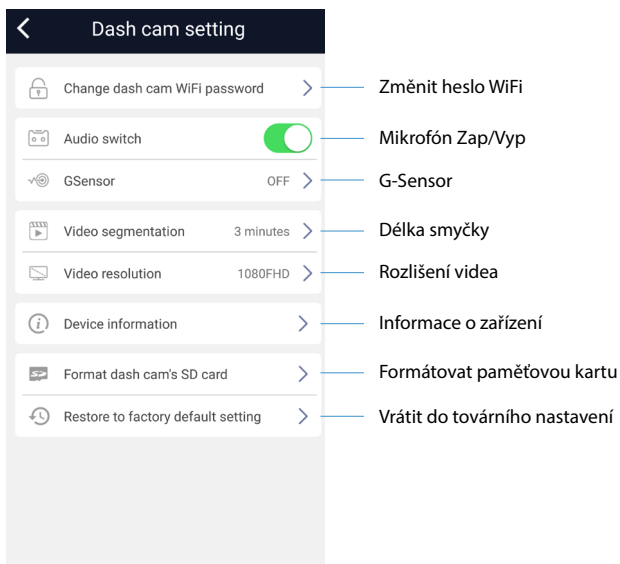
Dash cam setting

Change dash cam WiFi password

Změnit heslo WiFi

Audio switch

Mikrofón Zap/Vyp

GSensor OFF

G-Sensor

Video segmentation 3 minutes

Délka smyčky

Video resolution 1080FHD

Rozlišení videa

Device information

Informace o zařízení

Format dash cam's SD card

Formátovat paměťovou kartu

Restore to factory default setting

Vrátit do továrního nastavení